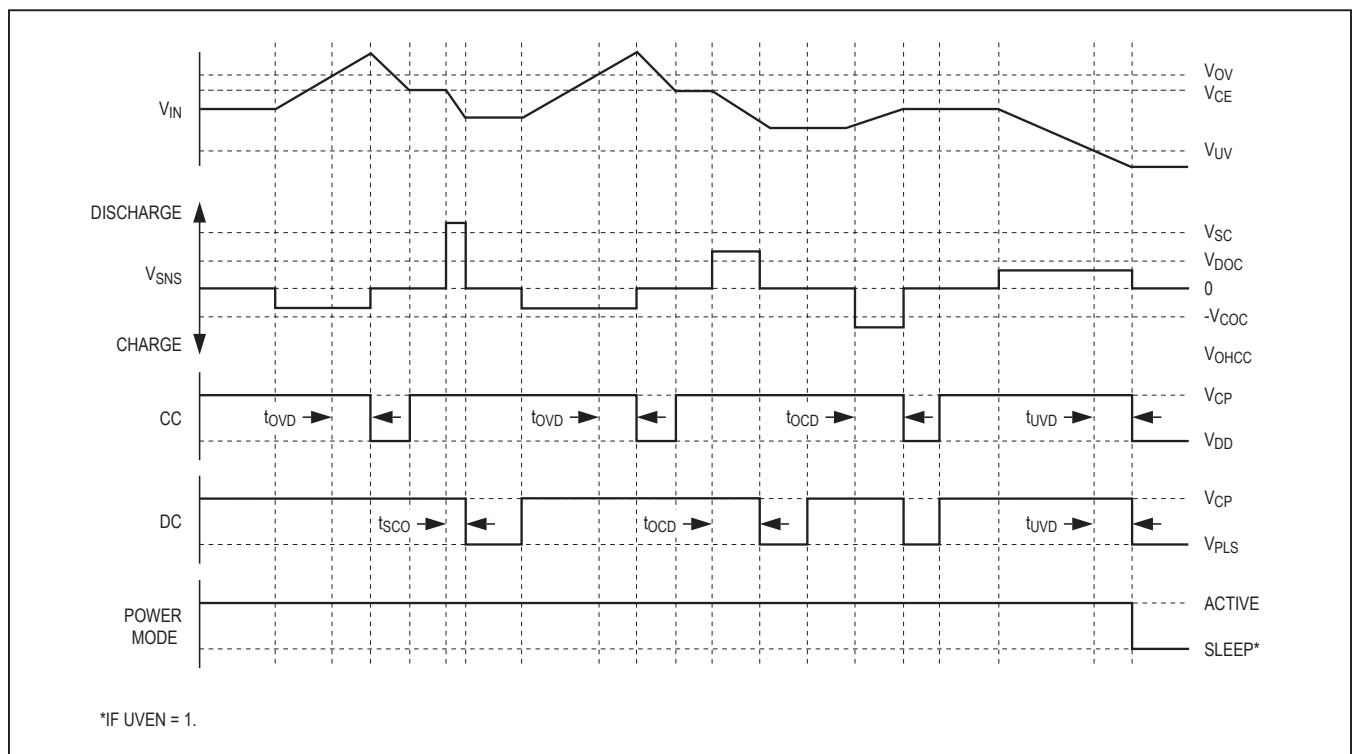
$V_{IN}$

$V_{OV}$
$V_{CE}$
$V_{UV}$

DISCHARGE
$V_{SNS}$
CHARGE

$V_{SC}$
$V_{DOC}$
0
$-V_{COC}$
$V_{OHCC}$

CC
$t_{OVD}$
$t_{OVD}$
$t_{OCD}$
$t_{UVD}$
$V_{CP}$
$V_{DD}$

DC
$t_{SCO}$
$t_{OCD}$
$t_{UVD}$
$V_{CP}$
$V_{PLS}$

POWER MODE
ACTIVE
SLEEP*

*IF UVEN = 1.